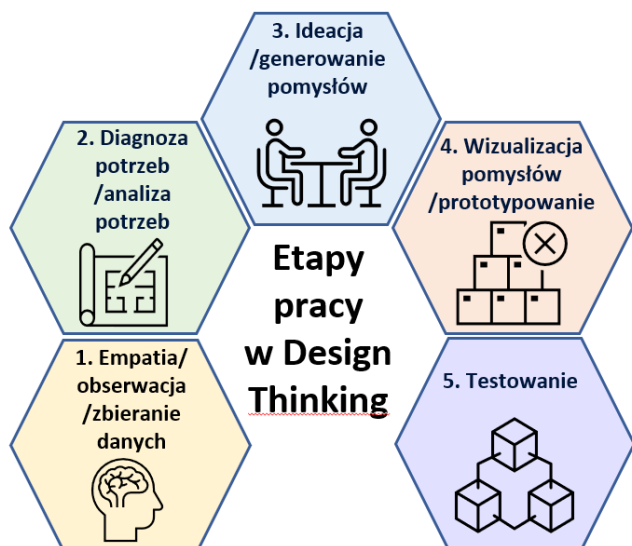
3. Ideacja /generowanie pomysłów

2. Diagnoza potrzeb /analiza potrzeb

4. Wizualizacja pomysłów /prototypowanie

Etapy pracy w Design Thinking

1. Empatia/ obserwacja /zbieranie danych

5. Testowanie